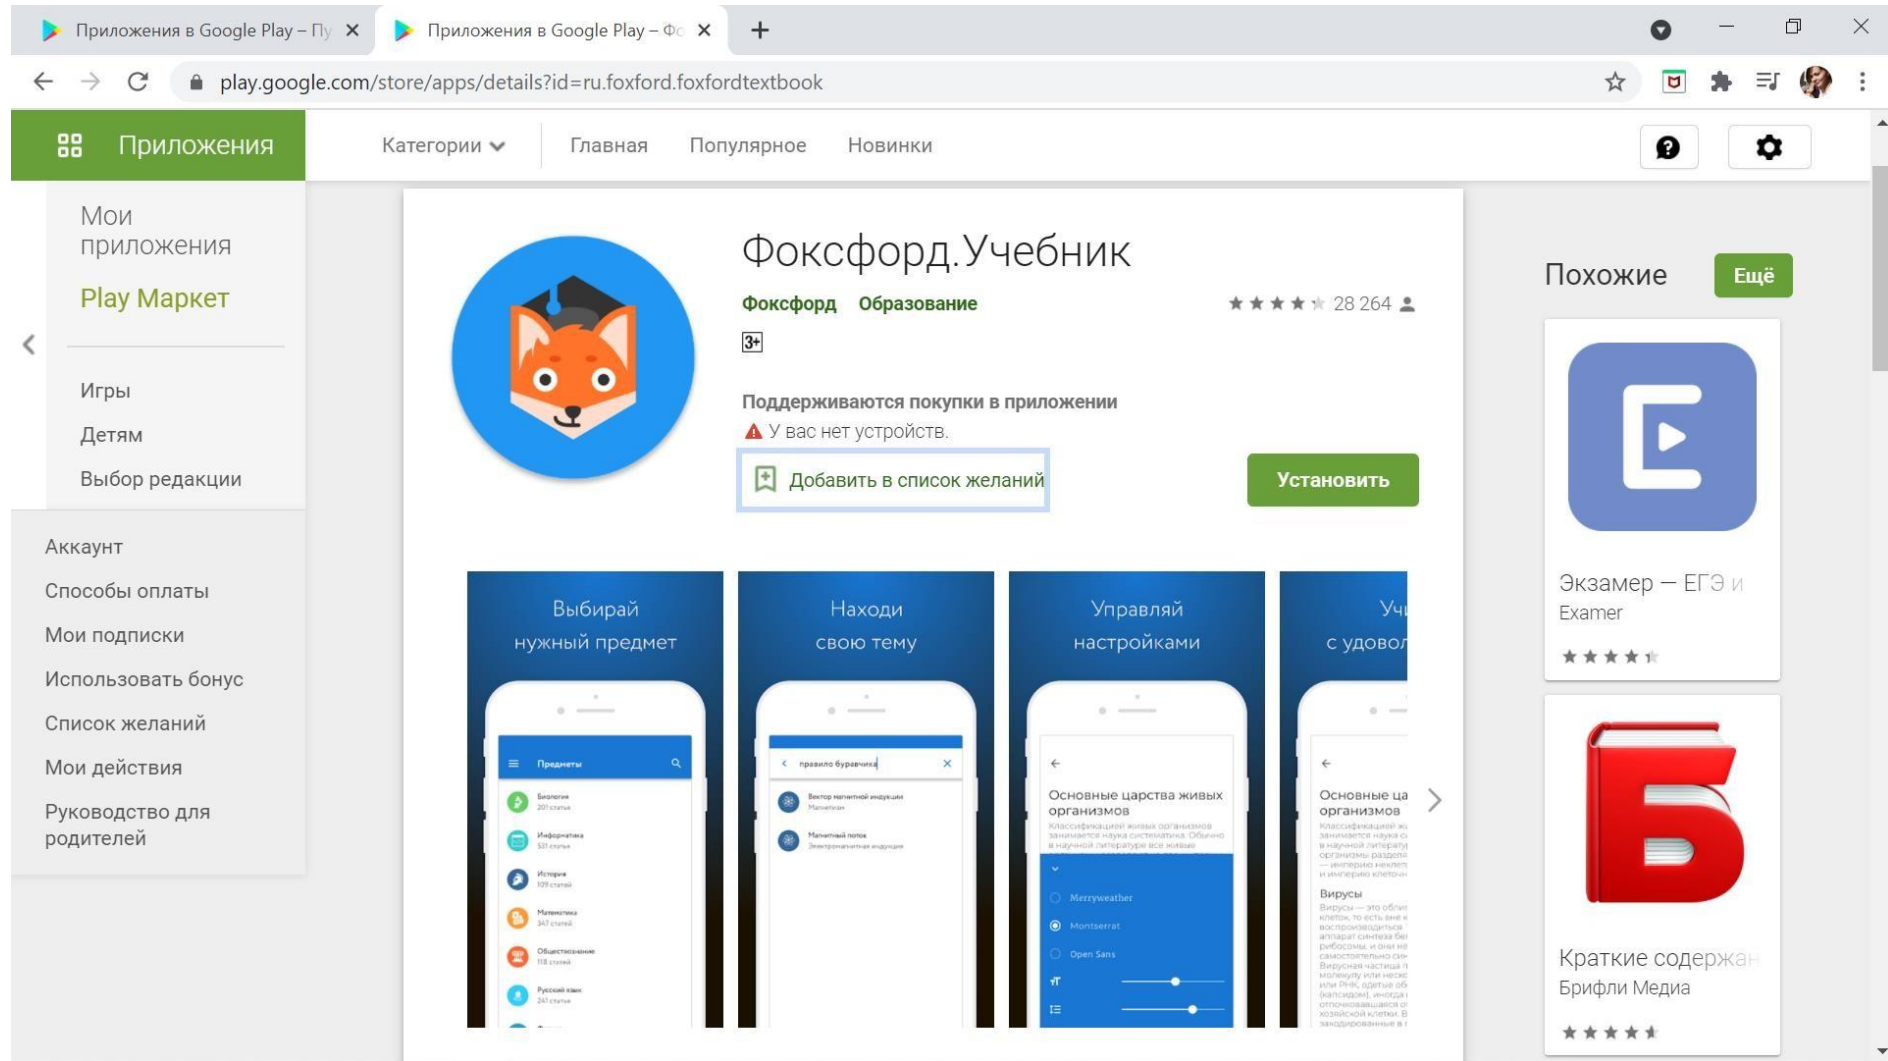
Приложения в Google Play – Пу ✕
Приложения в Google Play – Фо ✕
+

play.google.com/store/apps/details?id=ru.foxford.foxfordtextbook

Приложения
Категории
Главная
Популярное
Новинки

Мои приложения
Play Маркет

Игры
Детям
Выбор редакции

Аккаунт
Способы оплаты
Мои подписки
Использовать бонус
Список желаний
Мои действия
Руководство для родителей

Фоксфорд.Учебник
Фоксфорд Образование
28 264
3+
Поддерживаются покупки в приложении
У вас нет устройств.
Добавить в список желаний
Установить

Выбирай нужный предмет
Находи свою тему
Управляй настройками
Уч с удовол

Предметы
Биология
Информатика
История
Математика
Обществознание
Русский язык

правило буравчика
Вектор магнитной индукции
Магнитный поток

Основные царства живых организмов
Merryweather
Montserrat
Open Sans

Основные ца организмов
Вирусы

Похожие
Ещё

Экзамер — ЕГЭ и
Examer

Краткие содержан
Брифли Медиа